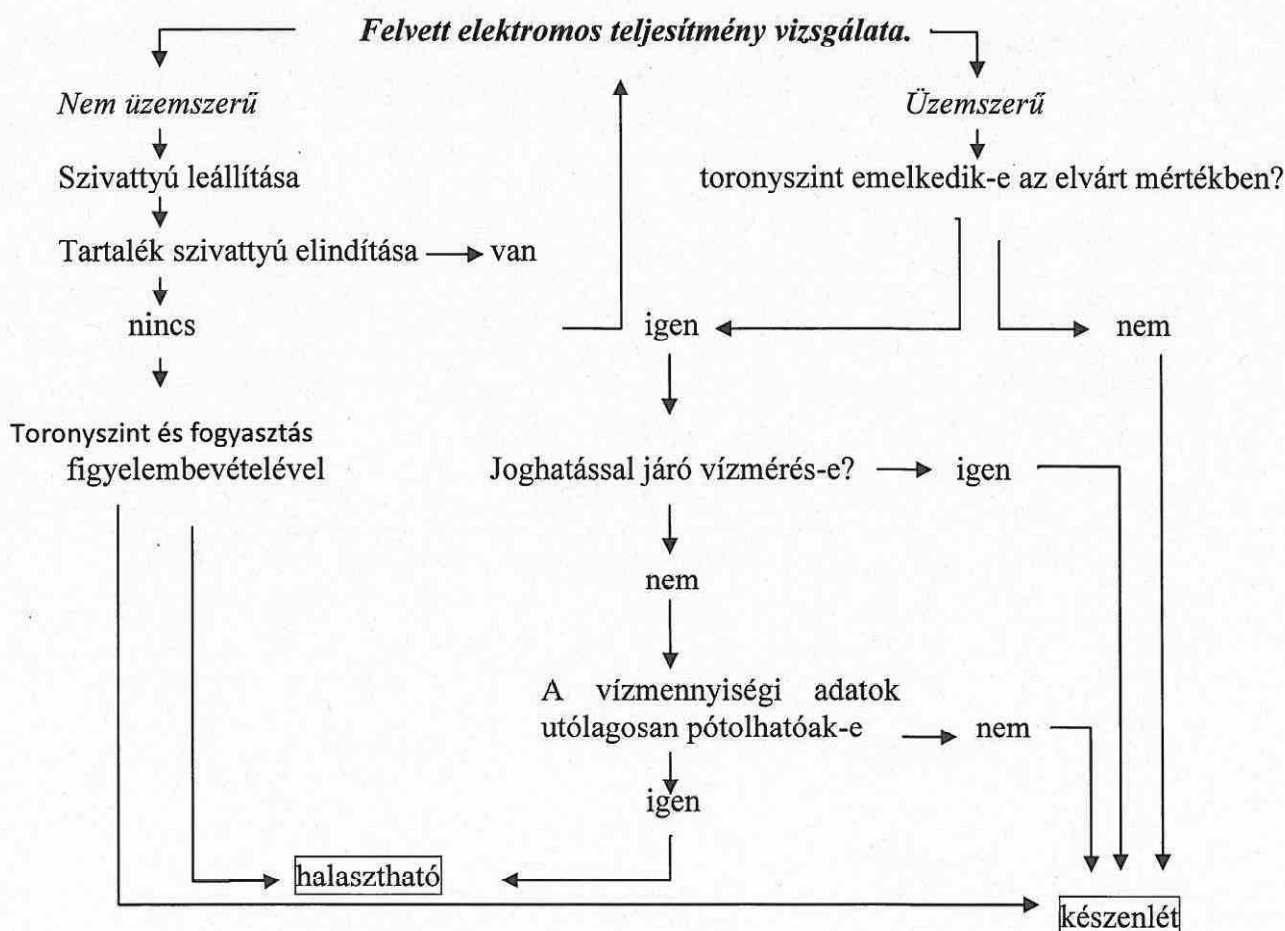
Felvett elektromos teljesítmény vizsgálata.

Nem üzemszerű

Szivattyú leállítása

Tartalék szivattyú elindítása → van

nincs

Toronyszint és fogyasztás figyelembevételével

Üzemszerű

toronyszint emelkedik-e az elvárt mértékben?

igen

nem

Joghatással járó vízmérés-e? → igen

nem

A vízmennyiségi adatok utólagosan pótolhatóak-e → nem

igen

halasztható

készenlét